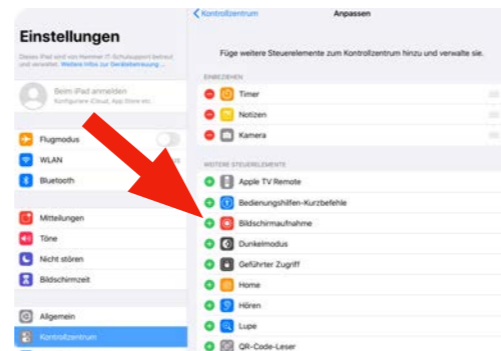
Einstellungen

Dieses iPad wird von Hammer IT-Schulsupport betreut und verwaltet. Weitere Infos zur Geräteüberwachung

Beim iPad anmelden
Konfiguriere iCloud, App Store etc.

Flugmodus
WLAN
Bluetooth

Mitteilungen
Töne
Nicht stören
Bildschirmzeit

Allgemein
Kontrollzentrum

< Kontrollzentrum
Anpassen

Füge weitere Steuerelemente zum Kontrollzentrum hinzu und verwalte sie.

EINBEZIEHEN

Timer
Notizen
Kamera

WEITERE STEUERELEMENTE

Apple TV Remote
Bedienungshilfen-Kurzbefehle
Bildschirmaufnahme
Dunkelmodus
Geführter Zugriff
Home
Hören
Lupe
QR-Code-Leser